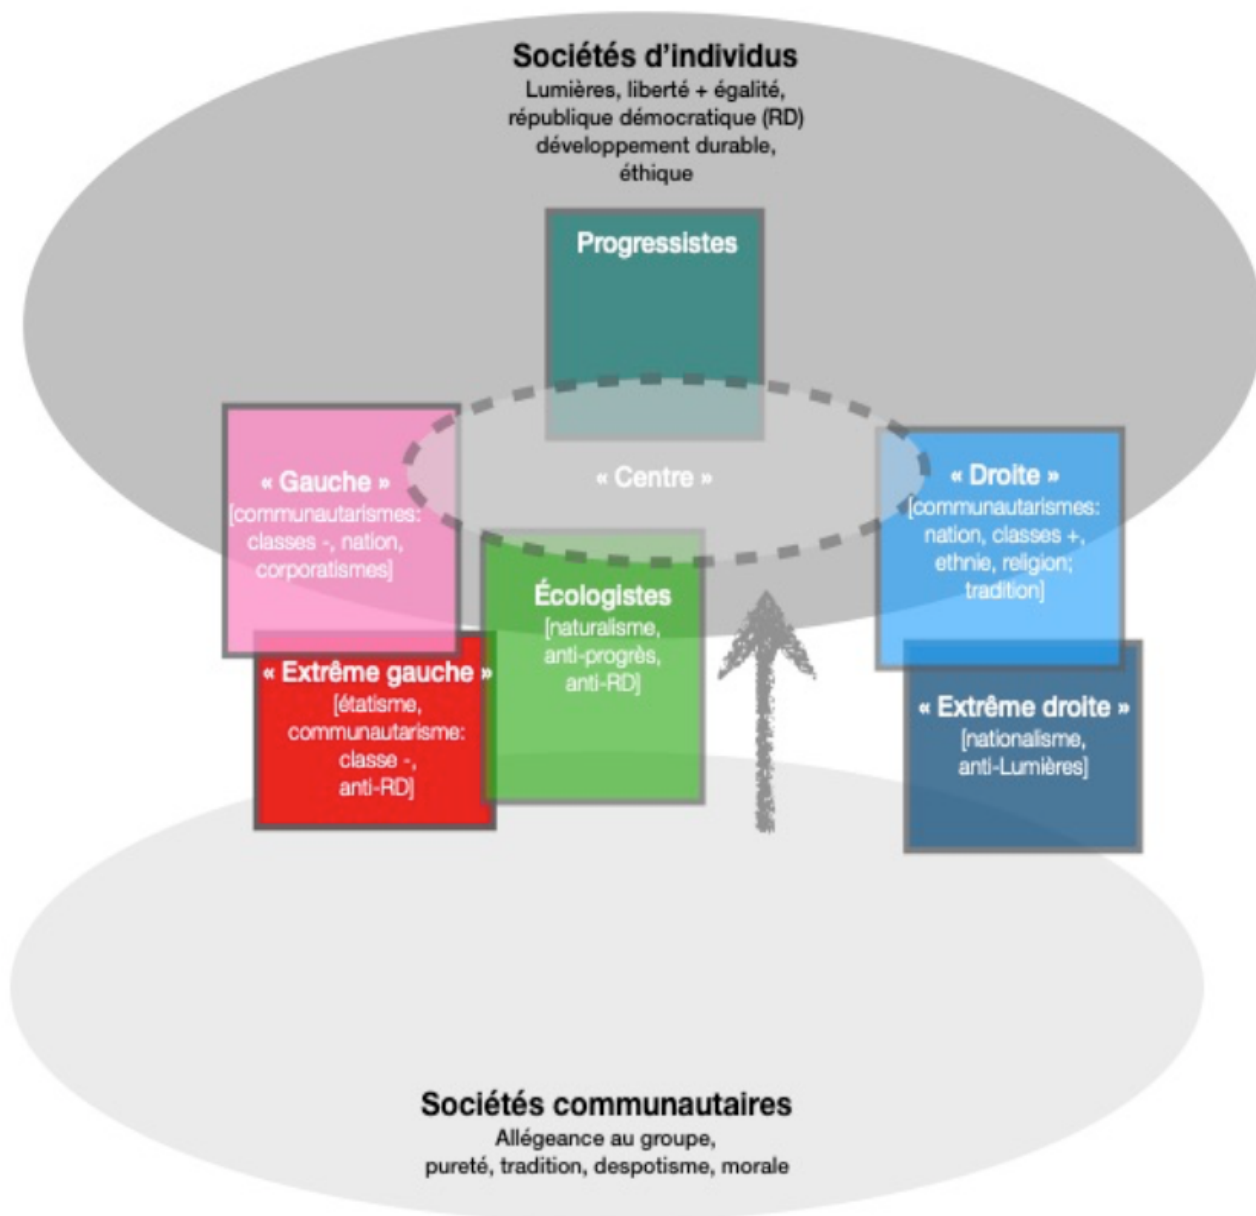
Sociétés d'individus
Lumières, liberté + égalité, république démocratique (RD) développement durable, éthique

Progressistes

« Gauche »
[communautarismes: classes -, nation, corporatismes]

« Centre »

« Droite »
[communautarismes: nation, classes +, ethnie, religion; tradition]

Écologistes
[naturalisme, anti-progrès, anti-RD]

« Extrême gauche »
[étatisme, communautarisme: classe -, anti-RD]

« Extrême droite »
[nationalisme, anti-Lumières]

Sociétés communautaires
Allégeance au groupe, pureté, tradition, despotisme, morale